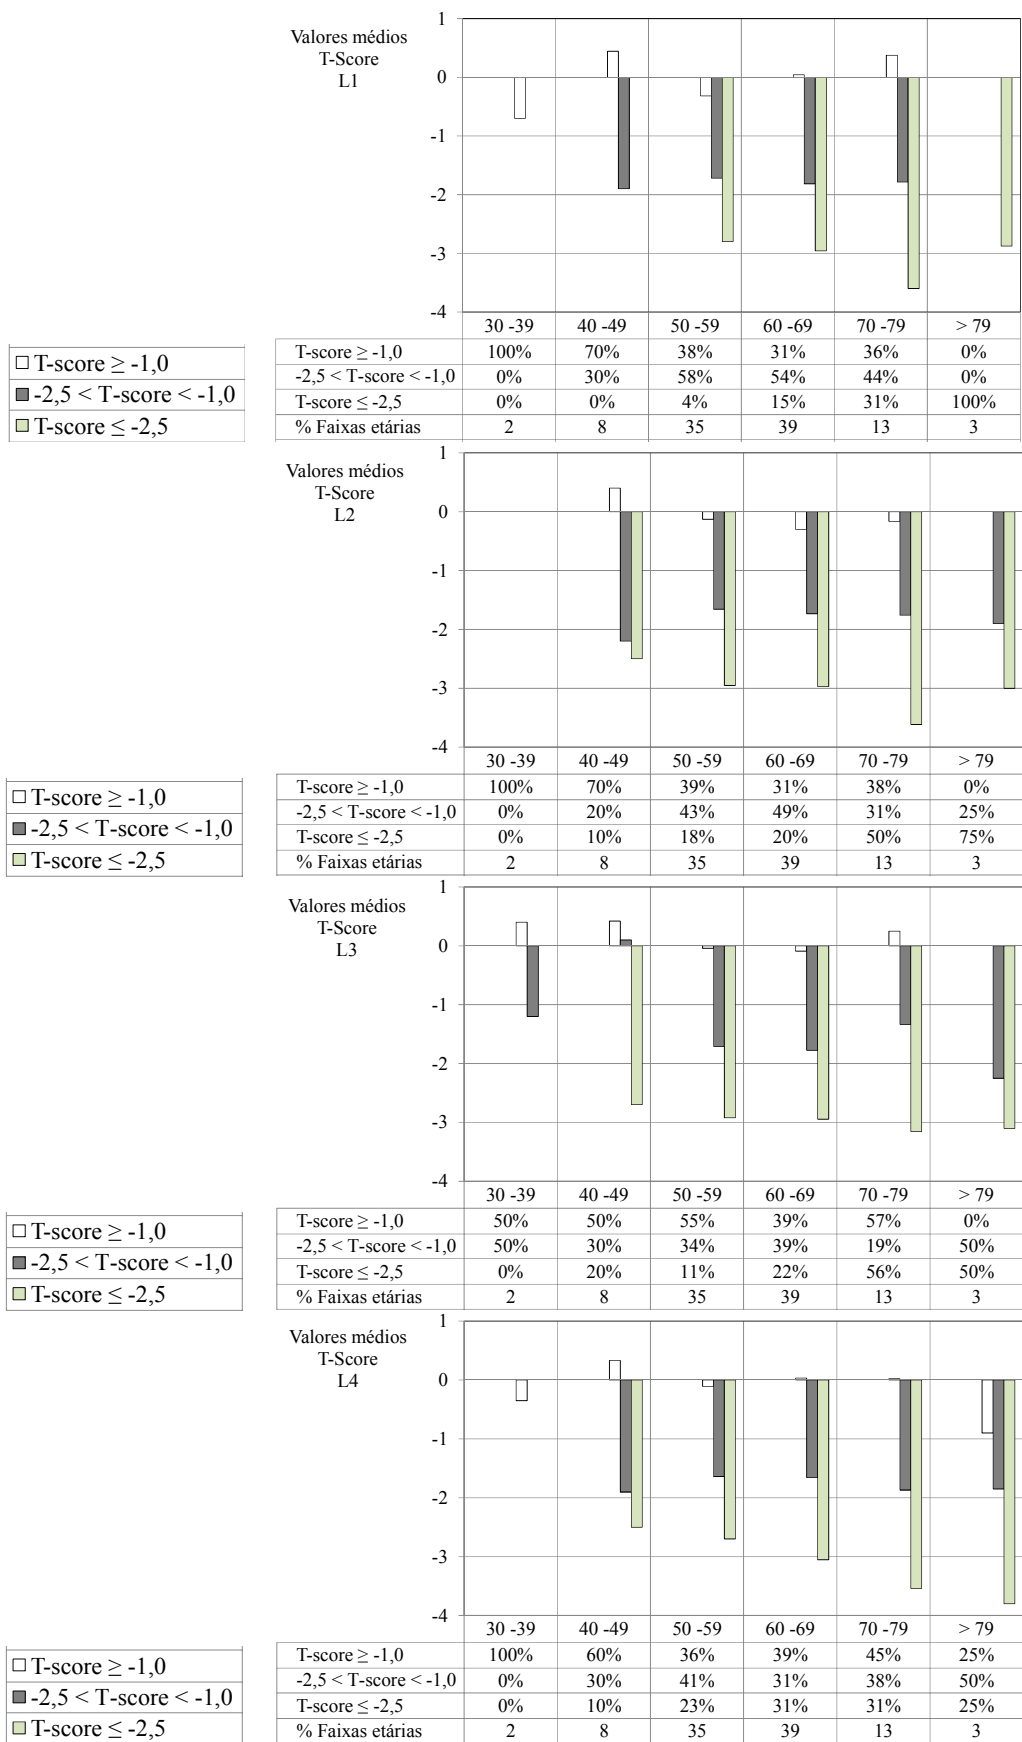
Valores médios T-Score L1

1
0
-1
-2
-3
-4

| | 30 -39 | 40 -49 | 50 -59 | 60 -69 | 70 -79 | > 79 |
|---|---|---|---|---|---|---|
| T-score $\geq$ -1,0 | 100% | 70% | 38% | 31% | 36% | 0% |
| -2,5 < T-score < -1,0 | 0% | 30% | 58% | 54% | 44% | 0% |
| T-score $\leq$ -2,5 | 0% | 0% | 4% | 15% | 31% | 100% |
| % Faixas etárias | 2 | 8 | 35 | 39 | 13 | 3 |

T-score $\geq$ -1,0
-2,5 < T-score < -1,0
T-score $\leq$ -2,5

Valores médios T-Score L2

1
0
-1
-2
-3
-4

| | 30 -39 | 40 -49 | 50 -59 | 60 -69 | 70 -79 | > 79 |
|---|---|---|---|---|---|---|
| T-score $\geq$ -1,0 | 100% | 70% | 39% | 31% | 38% | 0% |
| -2,5 < T-score < -1,0 | 0% | 20% | 43% | 49% | 31% | 25% |
| T-score $\leq$ -2,5 | 0% | 10% | 18% | 20% | 50% | 75% |
| % Faixas etárias | 2 | 8 | 35 | 39 | 13 | 3 |

T-score $\geq$ -1,0
-2,5 < T-score < -1,0
T-score $\leq$ -2,5

Valores médios T-Score L3

1
0
-1
-2
-3
-4

| | 30 -39 | 40 -49 | 50 -59 | 60 -69 | 70 -79 | > 79 |
|---|---|---|---|---|---|---|
| T-score $\geq$ -1,0 | 50% | 50% | 55% | 39% | 57% | 0% |
| -2,5 < T-score < -1,0 | 50% | 30% | 34% | 39% | 19% | 50% |
| T-score $\leq$ -2,5 | 0% | 20% | 11% | 22% | 56% | 50% |
| % Faixas etárias | 2 | 8 | 35 | 39 | 13 | 3 |

T-score $\geq$ -1,0
-2,5 < T-score < -1,0
T-score $\leq$ -2,5

Valores médios T-Score L4

1
0
-1
-2
-3
-4

| | 30 -39 | 40 -49 | 50 -59 | 60 -69 | 70 -79 | > 79 |
|---|---|---|---|---|---|---|
| T-score $\geq$ -1,0 | 100% | 60% | 36% | 39% | 45% | 25% |
| -2,5 < T-score < -1,0 | 0% | 30% | 41% | 31% | 38% | 50% |
| T-score $\leq$ -2,5 | 0% | 10% | 23% | 31% | 31% | 25% |
| % Faixas etárias | 2 | 8 | 35 | 39 | 13 | 3 |

T-score $\geq$ -1,0
-2,5 < T-score < -1,0
T-score $\leq$ -2,5